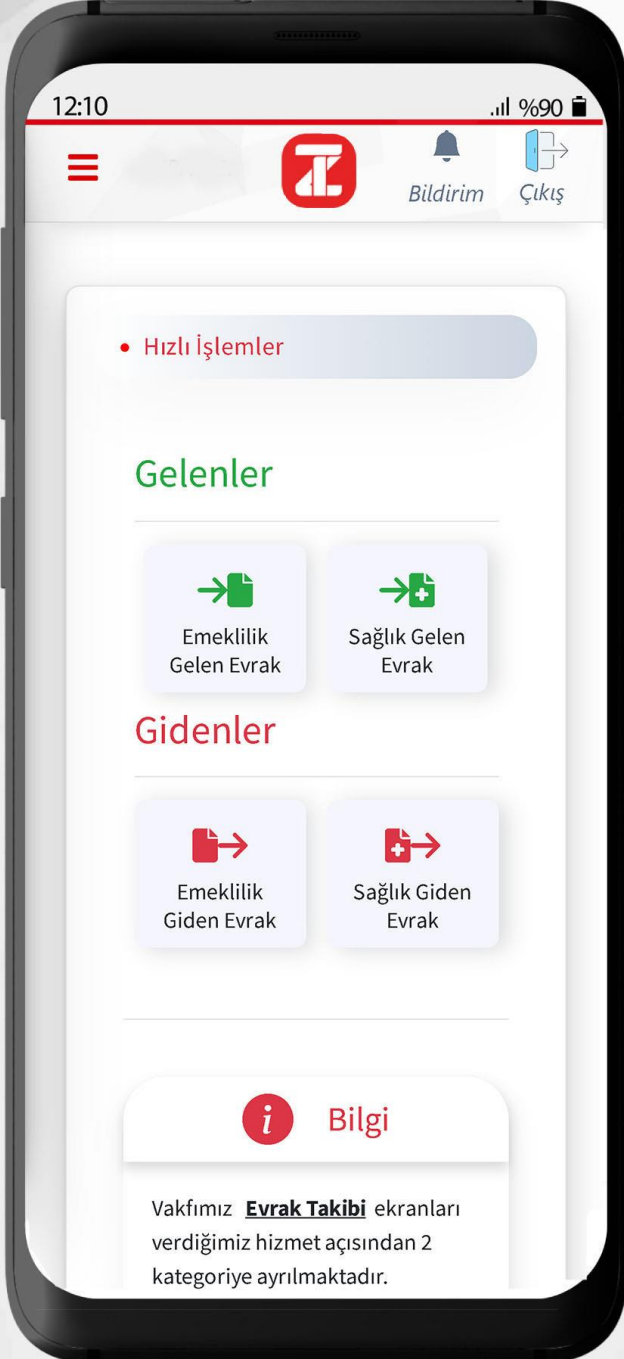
12:10
%90

Bildirim Çıkış

Hızlı İşlemler

Gelenler

Emeklilik Gelen Evrak

Sağlık Gelen Evrak

Gidenler

Emeklilik Giden Evrak

Sağlık Giden Evrak

i Bilgi

Vakfımız **Evrak Takibi** ekranları verdiğimiz hizmet açısından 2 kategoriye ayrılmaktadır.